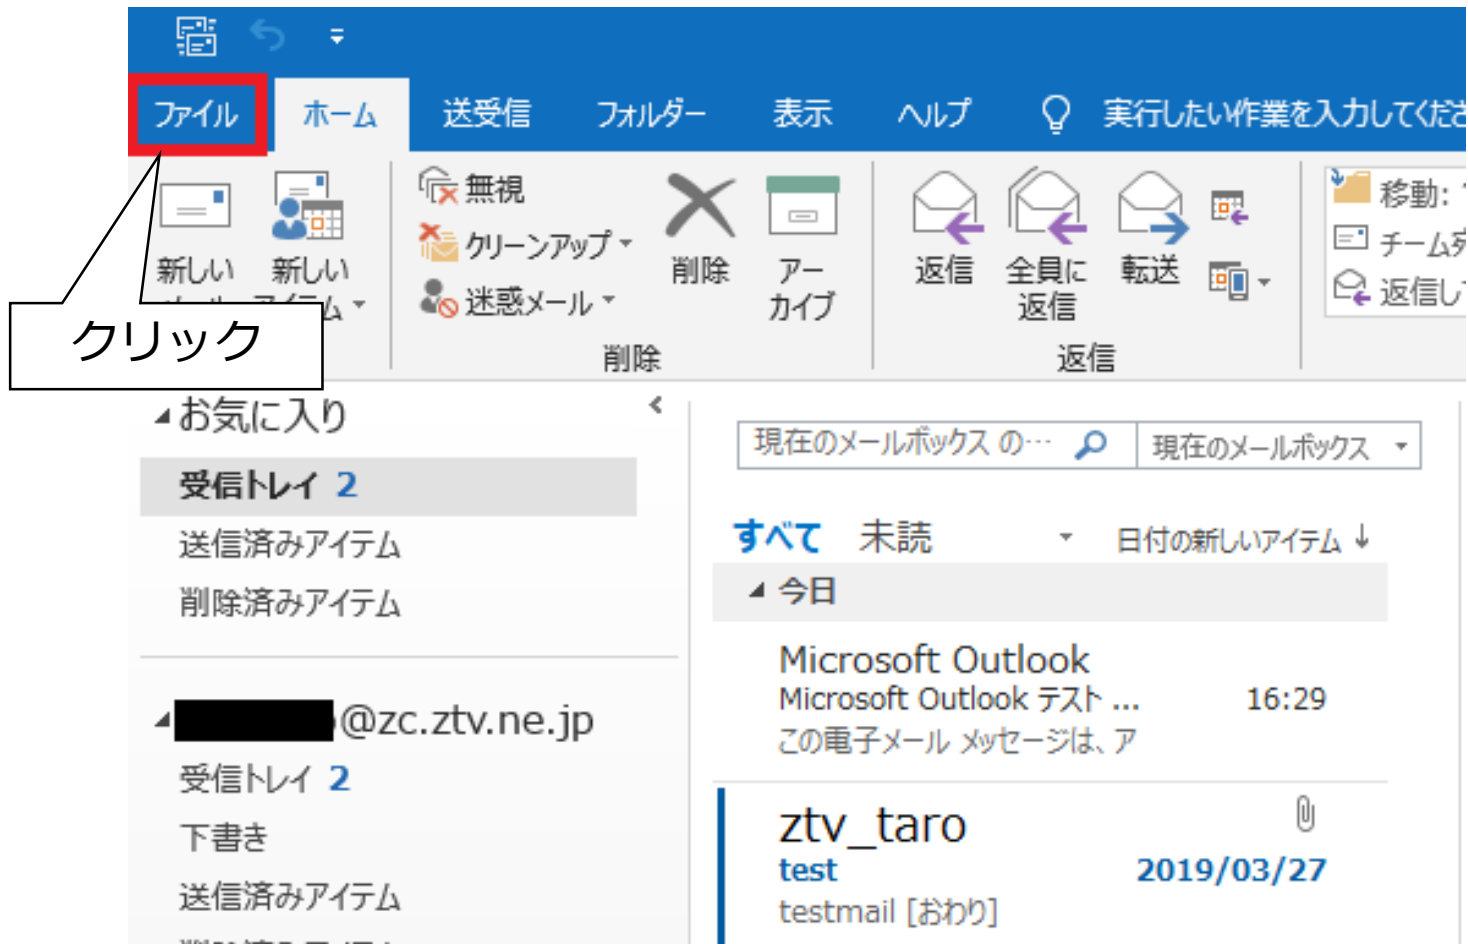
ファイル ホーム 送受信 フォルダー 表示 ヘルプ 実行したい作業を入力してくださ

新しい 新しい アイテム

クリック

無視
クリーンアップ
迷惑メール
削除
アーカイブ
削除

返信 全員に返信 転送
返信

移動:
チーム宛
返信し

お気に入り
受信トレイ 2
送信済みアイテム
削除済みアイテム

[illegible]@zc.ztv.ne.jp
受信トレイ 2
下書き
送信済みアイテム

現在のメールボックス の… 現在のメールボックス

すべて 未読 日付の新しいアイテム ↓

今日

Microsoft Outlook
Microsoft Outlook テスト … 16:29
この電子メール メッセージは、ア

ztv_taro
test 2019/03/27
testmail [おわり]